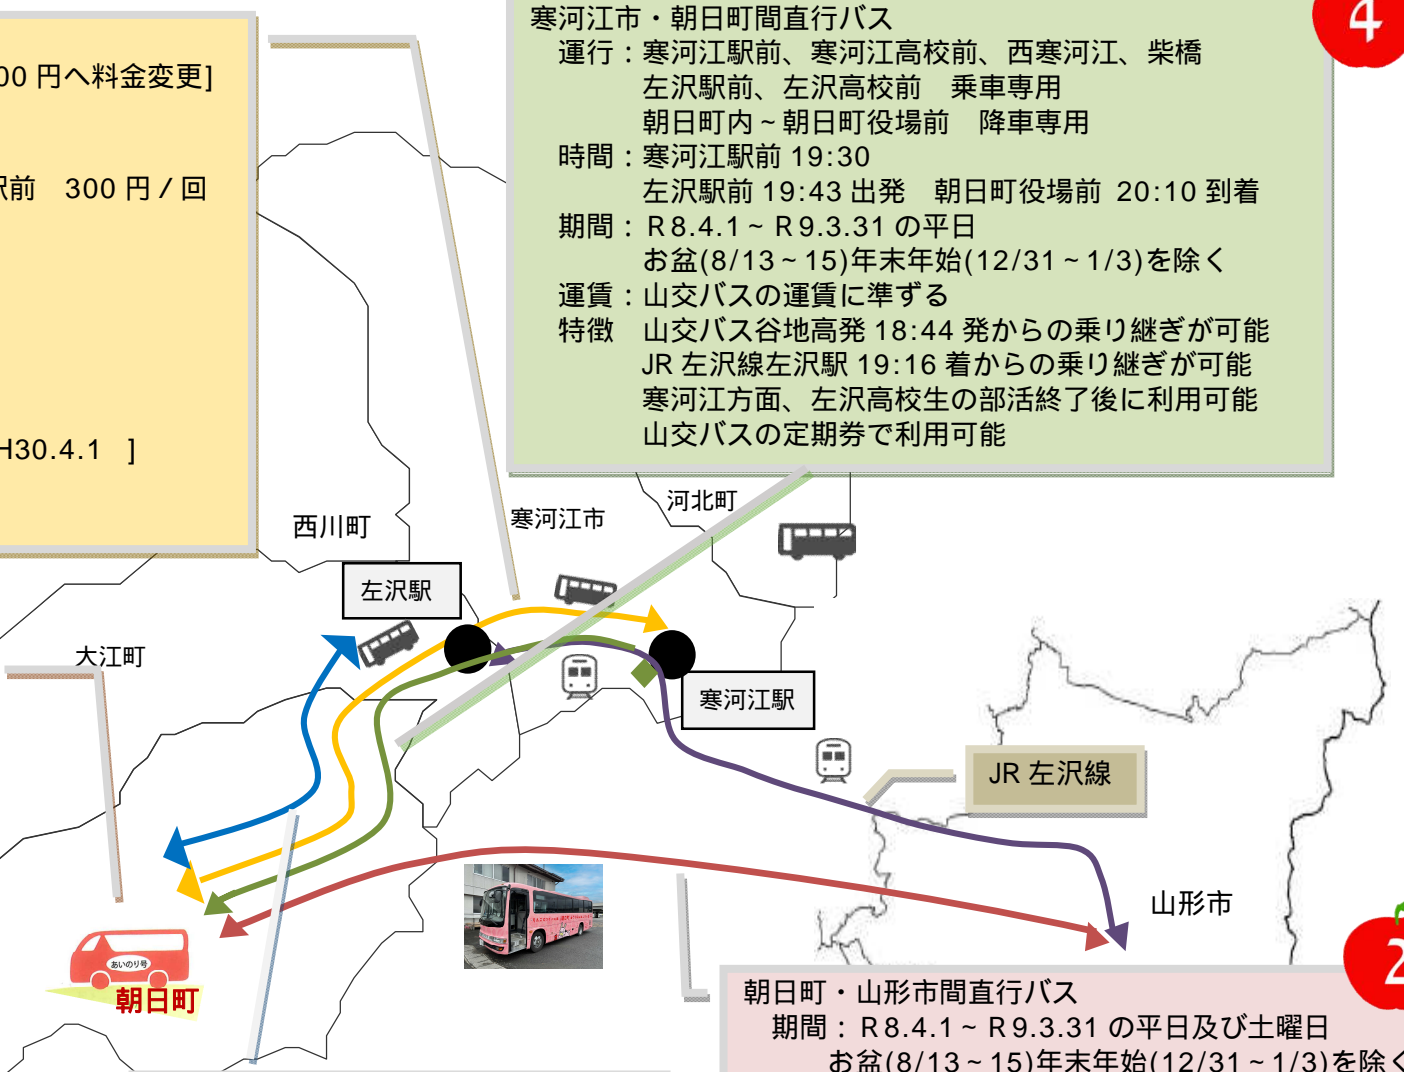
0 円へ料金変更]

駅前　300 円／回

H30.4.1　]

寒河江市・朝日町間直行バス
運行：寒河江駅前、寒河江高校前、西寒河江、柴橋
左沢駅前、左沢高校前　乗車専用
朝日町内～朝日町役場前　降車専用
時間：寒河江駅前 19:30
左沢駅前 19:43 出発　朝日町役場前　20:10 到着
期間：R8.4.1～R9.3.31 の平日
お盆(8/13～15)年末年始(12/31～1/3)を除く
運賃：山交バスの運賃に準ずる
特徴　山交バス谷地高発 18:44 発からの乗り継ぎが可能
JR 左沢線左沢駅 19:16 着からの乗り継ぎが可能
寒河江方面、左沢高校生の部活終了後に利用可能
山交バスの定期券で利用可能

4

河北町

寒河江市

西川町

左沢駅

大江町

寒河江駅

JR 左沢線

山形市

あいのり号

朝日町

2

朝日町・山形市間直行バス
期間：R8.4.1～R9.3.31 の平日及び土曜日
お盆(8/13～15)年末年始(12/31～1/3)を除く